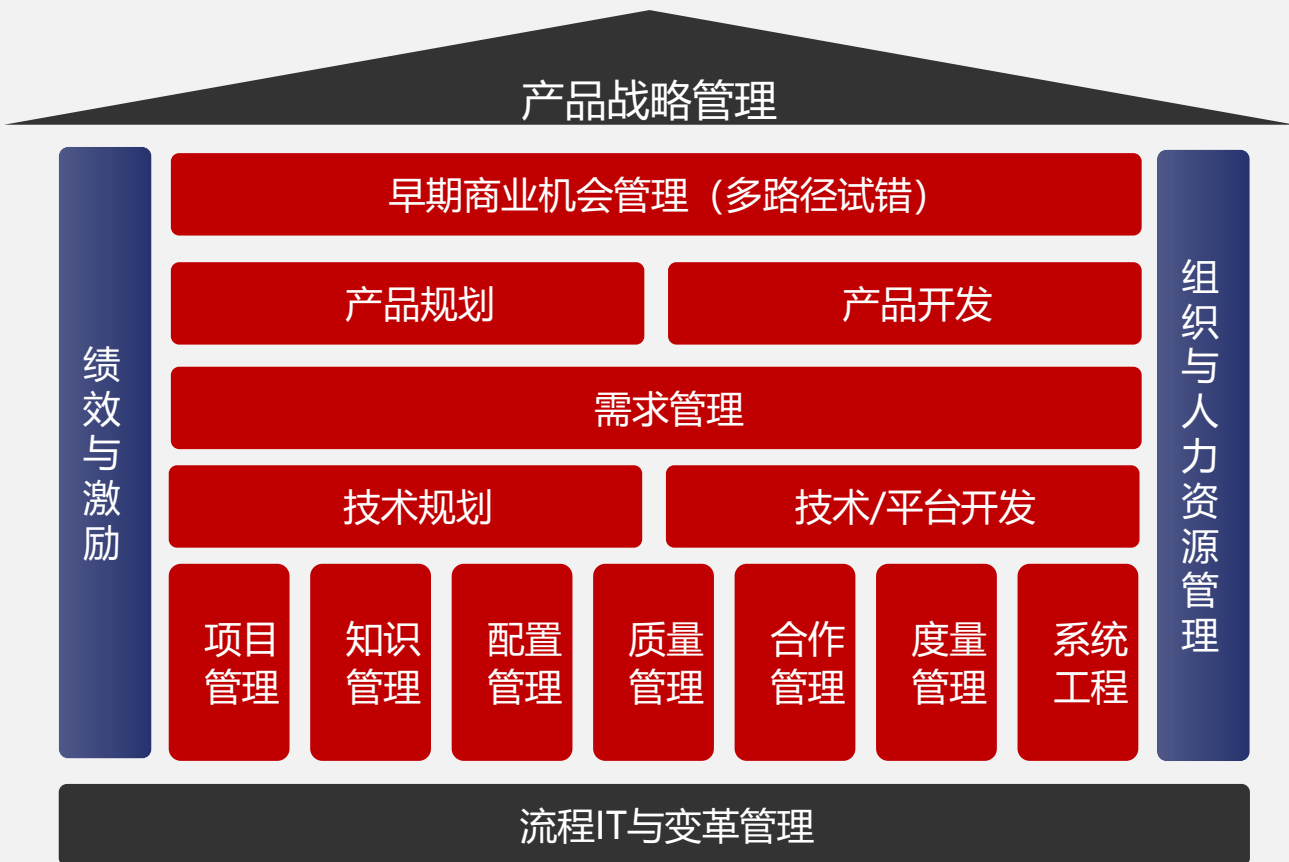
产品战略管理

绩效与激励

早期商业机会管理（多路径试错）

产品规划

产品开发

需求管理

技术规划

技术/平台开发

项目管理

知识管理

配置管理

质量管理

合作管理

度量管理

系统工程

组织与人力资源管理

流程IT与变革管理